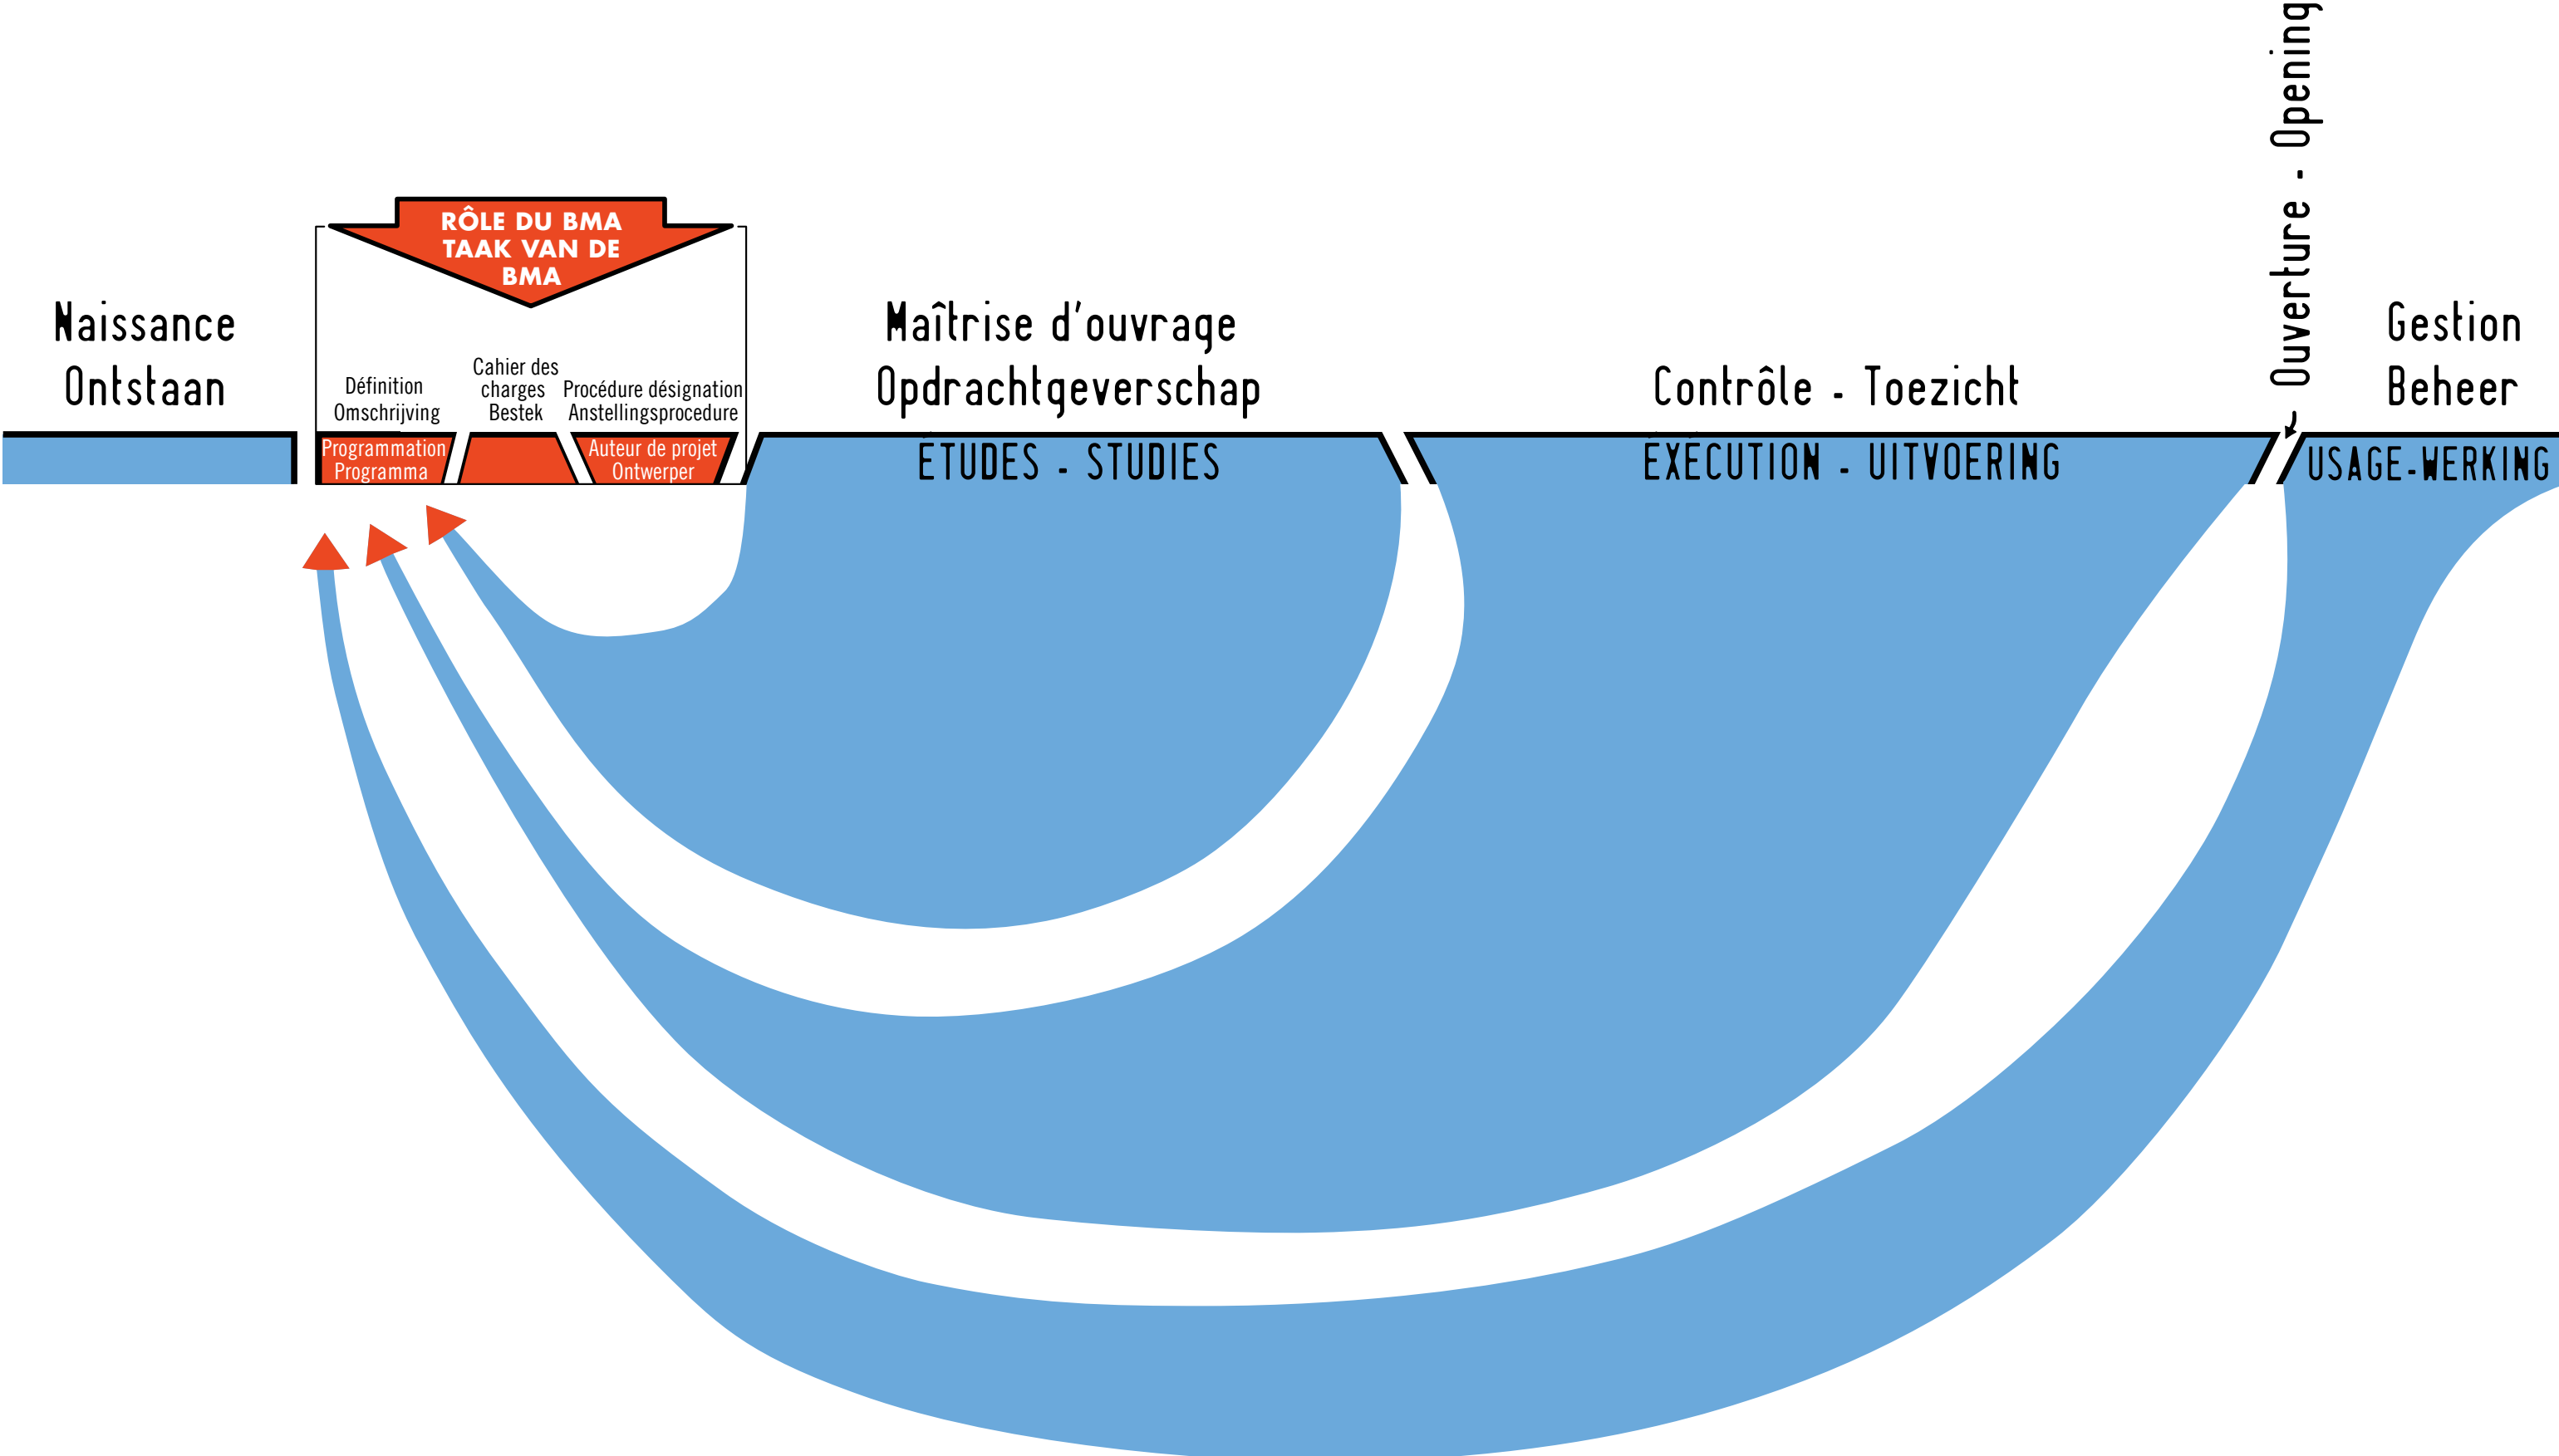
Ouverture - Opening

RÔLE DU BMA
TAAK VAN DE BMA

Naissance
Ontstaan

Définition
Omschrijving

Cahier des charges
Bestek

Procédure désignation
Anstellingsprocedure

Maîtrise d'ouvrage
Opdrachtgeverschap

Contrôle - Toezicht

Gestion
Beheer

Programmation
Programma

Auteur de projet
Ontwerper

ETUDES - STUDIES

EXECUTION - UITVOERING

USAGE-WERKING